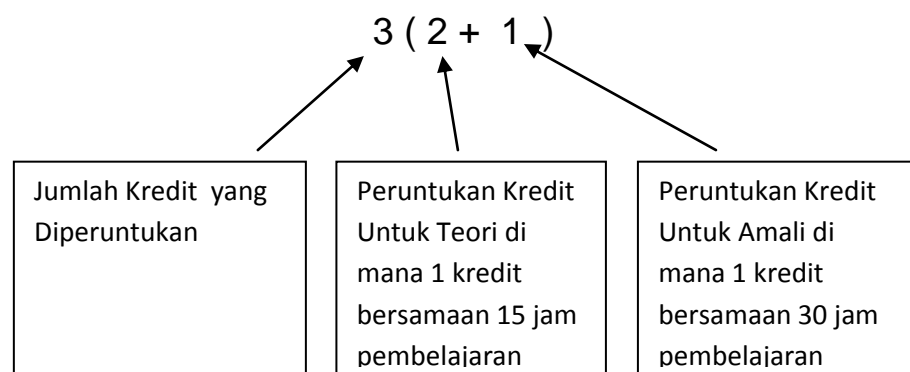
3 ( 2 + 1 )

Jumlah Kredit yang Diperuntukan

Peruntukan Kredit Untuk Teori di mana 1 kredit bersamaan 15 jam pembelajaran

Peruntukan Kredit Untuk Amali di mana 1 kredit bersamaan 30 jam pembelajaran